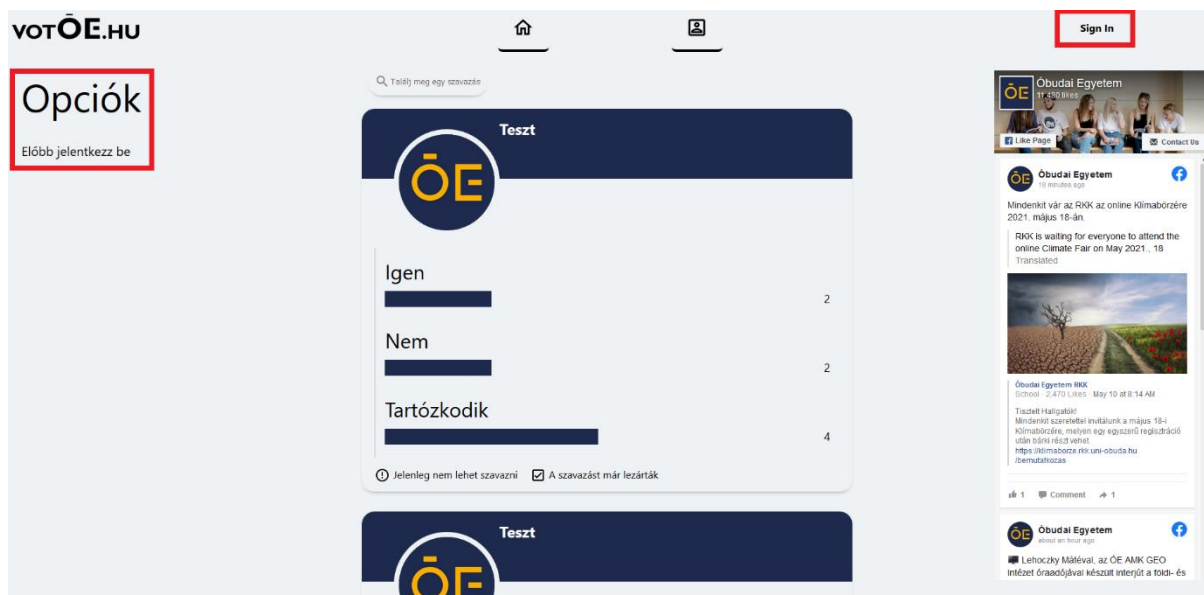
votŌE.HU

Sign In

Opciók

Előbb jelentkezz be

Találj meg egy szavazás

Teszt

ŌE

Igen

2

Nem

2

Tartózkodik

4

Jelenleg nem lehet szavazni

A szavazást már lezárták

Teszt

ŌE

Óbudai Egyetem
11,490 likes

Like Page

Contact Us

Óbudai Egyetem
18 minutes ago

Mindenkit vár az RKK az online Klímabörzére 2021. május 18-án.

RKK is waiting for everyone to attend the online Climate Fair on May 2021., 18
Translated

Óbudai Egyetem RKK
School · 2,470 Likes · May 10 at 8:14 AM

Tisztelt Hallgatók!
Mindenkit szeretettel invitálunk a május 18-i Klímabörzére, melyen egy egyszerű regisztráció után bárki részt vehet.
https://klimaborze.rkk.uni-obuda.hu/bemutatkozas

1 Comment 1

Óbudai Egyetem
about an hour ago

Lehoczky Mátéval, az ÓE AMK GEO Intézet óraadójával készült interjút a földi- és